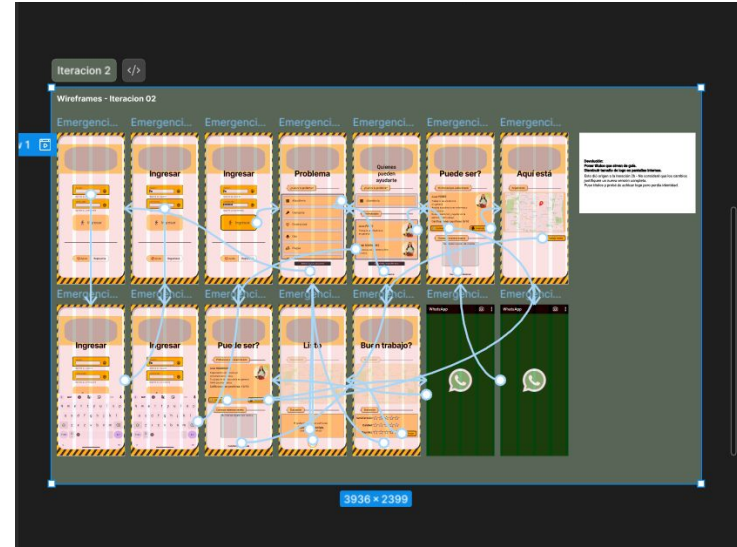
Iteracion 2

Wireframes - Iteracion 02

1

Emergenci... Emergenci... Emergenci... Emergenci... Emergenci... Emergenci... Emergenci...

Ingresar

Ingresar

Problema

Quienes pueden ayudarte

Puede ser?

Aqui está

Emergenci... Emergenci... Emergenci... Emergenci... Emergenci... Emergenci... Emergenci...

Ingresar

Ingresar

Puede ser?

Listo

Buen trabajo?

Iteración:
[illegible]

3936 × 2399